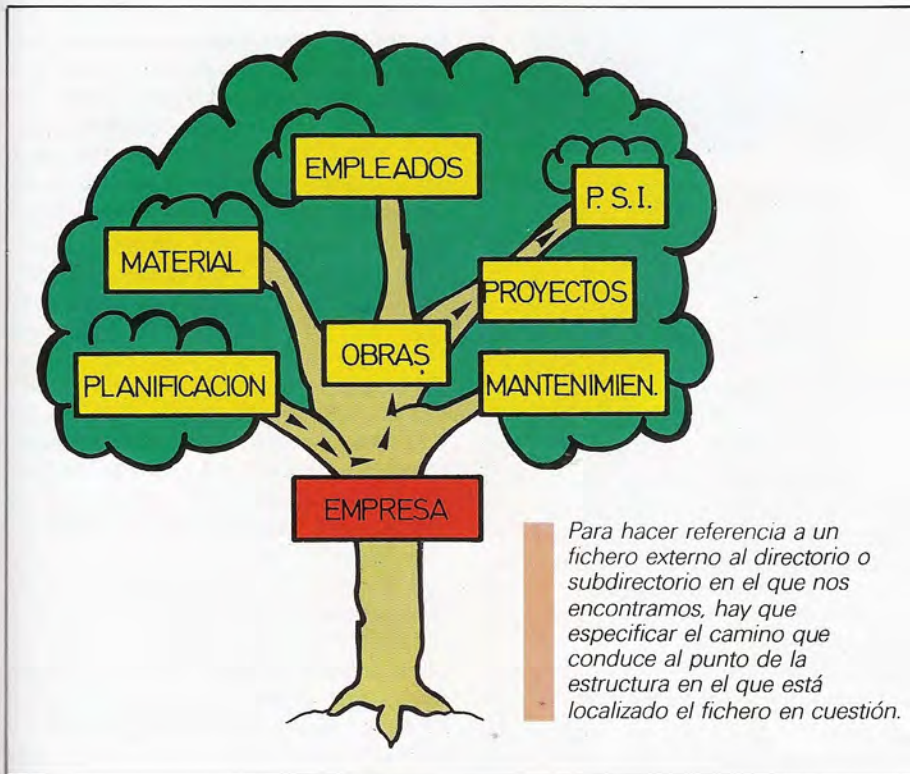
EMPLEADOS

P. S. I.

MATERIAL

PROYECTOS

OBRAS

PLANIFICACION

MANTENIMIEN.

EMPRESA

Para hacer referencia a un fichero externo al directorio o subdirectorio en el que nos encontramos, hay que especificar el camino que conduce al punto de la estructura en el que está localizado el fichero en cuestión.